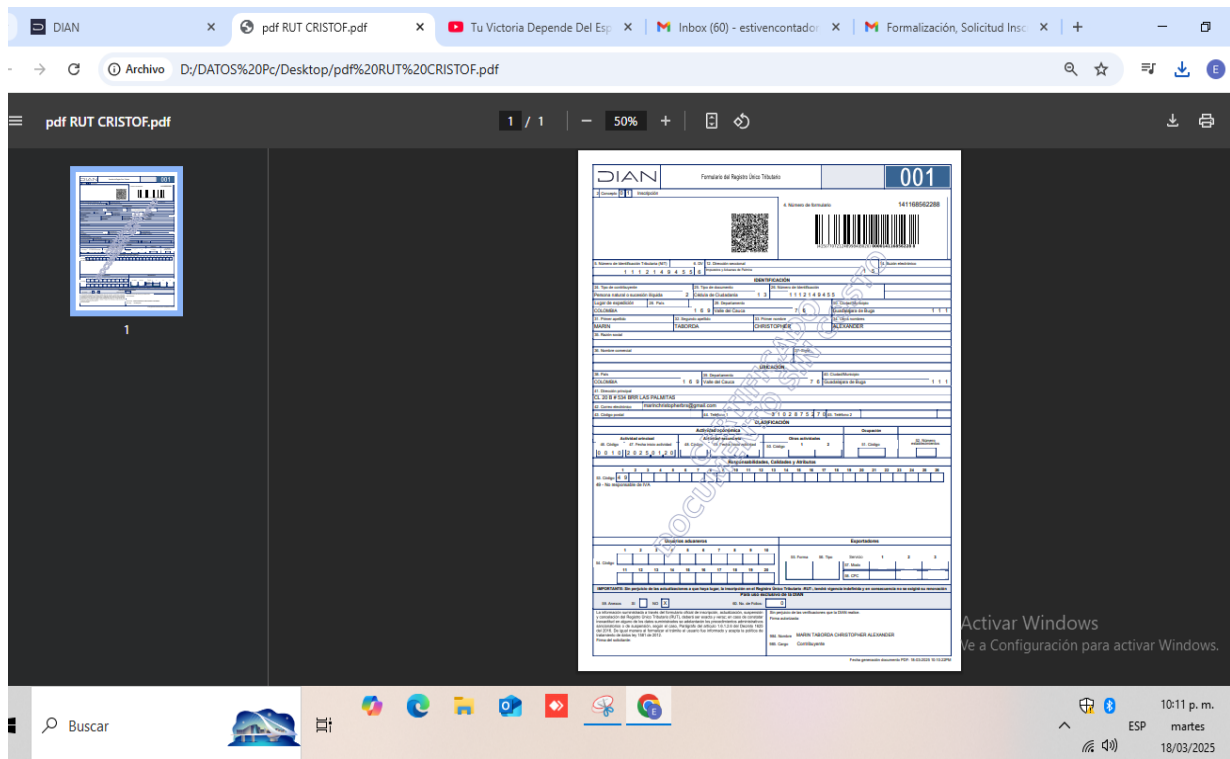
DIAN × pdf RUT CRISTOF.pdf × Tu Victoria Depende Del Esp × Inbox (60) - estivencontador × Formalización, Solicitud Insc × +

Archivo D:/DATOS%20Pc/Desktop/pdf%20RUT%20CRISTOF.pdf

pdf RUT CRISTOF.pdf 1 / 1 − 50% +

1

DIAN Formulario del Registro Único Tributario 001

2. Concepto 0 1 Inscripción

4. Número de formulario 14116856228

5. Número de Identificación Tributaria (NIT) 1 1 1 2 1 4 9 4 5 5 6

IDENTIFICACIÓN

Persona natural o sucesión ilíquida 2 Cédula de Ciudadanía 1 3 1 1 1 2 1 4 9 4 5 5

COLOMBIA 1 6 9 Valle del Cauca 7 6 Guadalajara de Buga 1 1 1

MARIN TABORDA CHRISTOPHER ALEXANDER

UBICACIÓN

COLOMBIA 1 6 9 Valle del Cauca 7 6 Guadalajara de Buga 1 1 1

CL 20 B # 534 BRR LAS PALMITAS

marinchristopher@gmail.com

3 1 0 2 8 7 5 7 0

CLASIFICACIÓN

Actividad económica

0 0 1 0 2 0 2 5 0 1 2 0

Responsabilidades, Calidades y Atributos

49 - No responsable de IVA

Usuarios aduaneros Exportadores

IMPORTANTE:

Para uso exclusivo de la DIAN

MARIN TABORDA CHRISTOPHER ALEXANDER

Contribuyente

Fecha generación documento PDF: 18-03-2025 10:13:23PM

DOCUMENTO SIN COSTO

Activar Windows
Ve a Configuración para activar Windows.

Buscar

ESP

10:11 p. m.
martes
18/03/2025